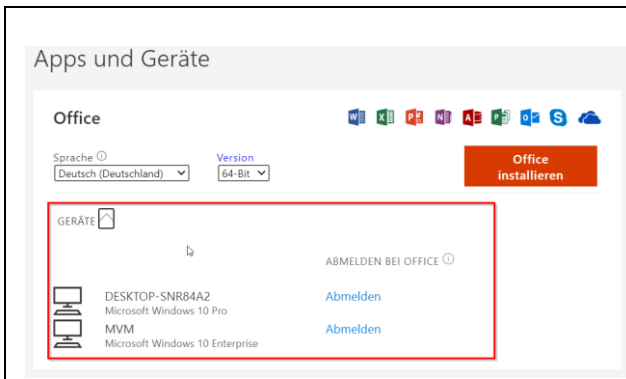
Apps und Geräte

Office

Sprache ⓘ
Deutsch (Deutschland)

Version
64-Bit

Office installieren

GERÄTE

ABMELDEN BEI OFFICE ⓘ

DESKTOP-SNR84A2
Microsoft Windows 10 Pro
Abmelden

MVM
Microsoft Windows 10 Enterprise
Abmelden